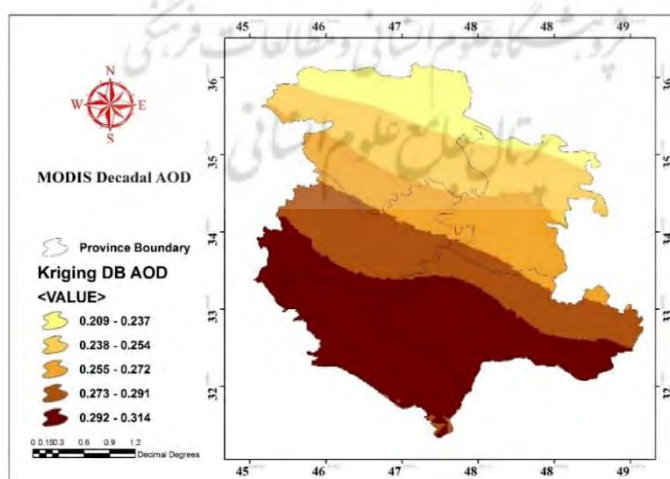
45 46 47 48 49

N
W E
S

MODIS Decadal AOD

Province Boundary
Kriging DB AOD
<VALUE>
0.209 - 0.237
0.238 - 0.254
0.255 - 0.272
0.273 - 0.291
0.292 - 0.314

0 0.150.3 0.6 0.9 1.2
Decimal Degrees

36
35
34
33
32

45 46 47 48 48 49

پژوهشگاه علوم انسانی و مطالعات فرهنگی
پرتال جامع علوم انسانی